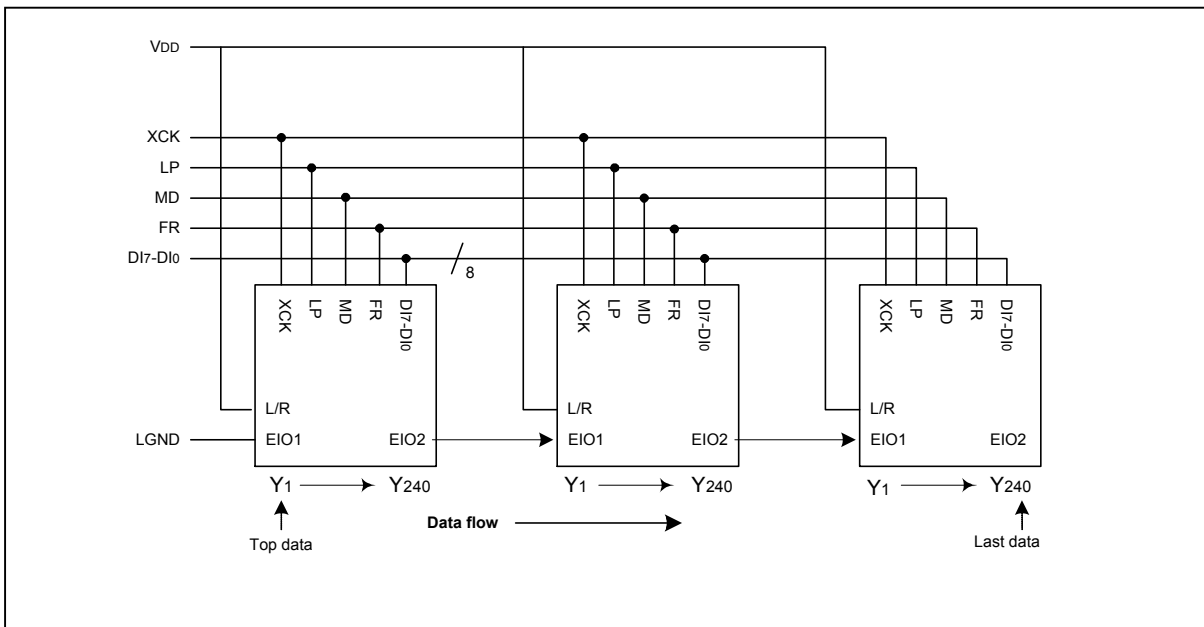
VDD
XCK
LP
MD
FR
DI7-DI0
8

XCK LP MD FR DI7-DI0
L/R
EIO1 EIO2
Y1 → Y240

XCK LP MD FR DI7-DI0
L/R
EIO1 EIO2
Y1 → Y240

XCK LP MD FR DI7-DI0
L/R
EIO1 EIO2
Y1 → Y240

LGND

Top data
Data flow
Last data